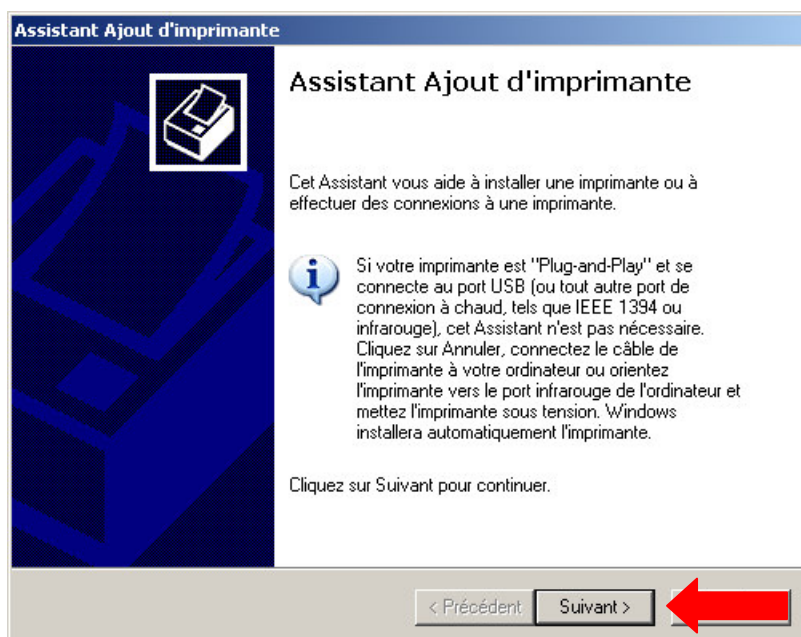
Assistant Ajout d'imprimante

Assistant Ajout d'imprimante

Cet Assistant vous aide à installer une imprimante ou à effectuer des connexions à une imprimante.

Si votre imprimante est "Plug-and-Play" et se connecte au port USB (ou tout autre port de connexion à chaud, tels que IEEE 1394 ou infrarouge), cet Assistant n'est pas nécessaire. Cliquez sur Annuler, connectez le câble de l'imprimante à votre ordinateur ou orientez l'imprimante vers le port infrarouge de l'ordinateur et mettez l'imprimante sous tension. Windows installera automatiquement l'imprimante.

Cliquez sur Suivant pour continuer.

< Précédent Suivant >